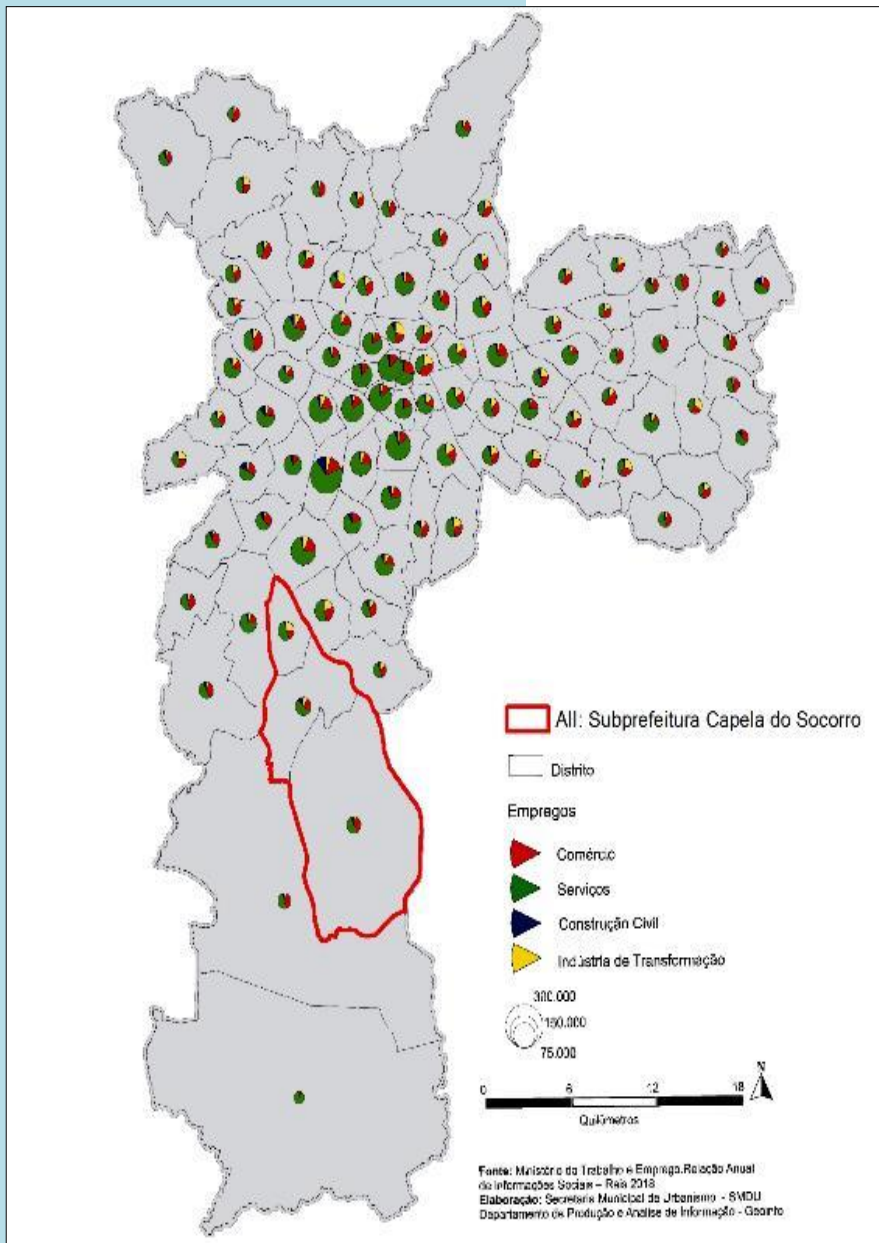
AII: Subprefeitura Capela do Socorro

Distrito

Empregos

Comércio

Serviços

Construção Civil

Indústria de Transformação

300.000
150.000
75.000

0 6 12 18
Quilômetros

N

Fonte: Ministério do Trabalho e Emprego.Relação Anual de Informações Sociais – Rais 2018
Elaboração: Secretaria Municipal de Urbanismo - SMDU
Departamento de Produção e Análise de Informação - Geoinfo